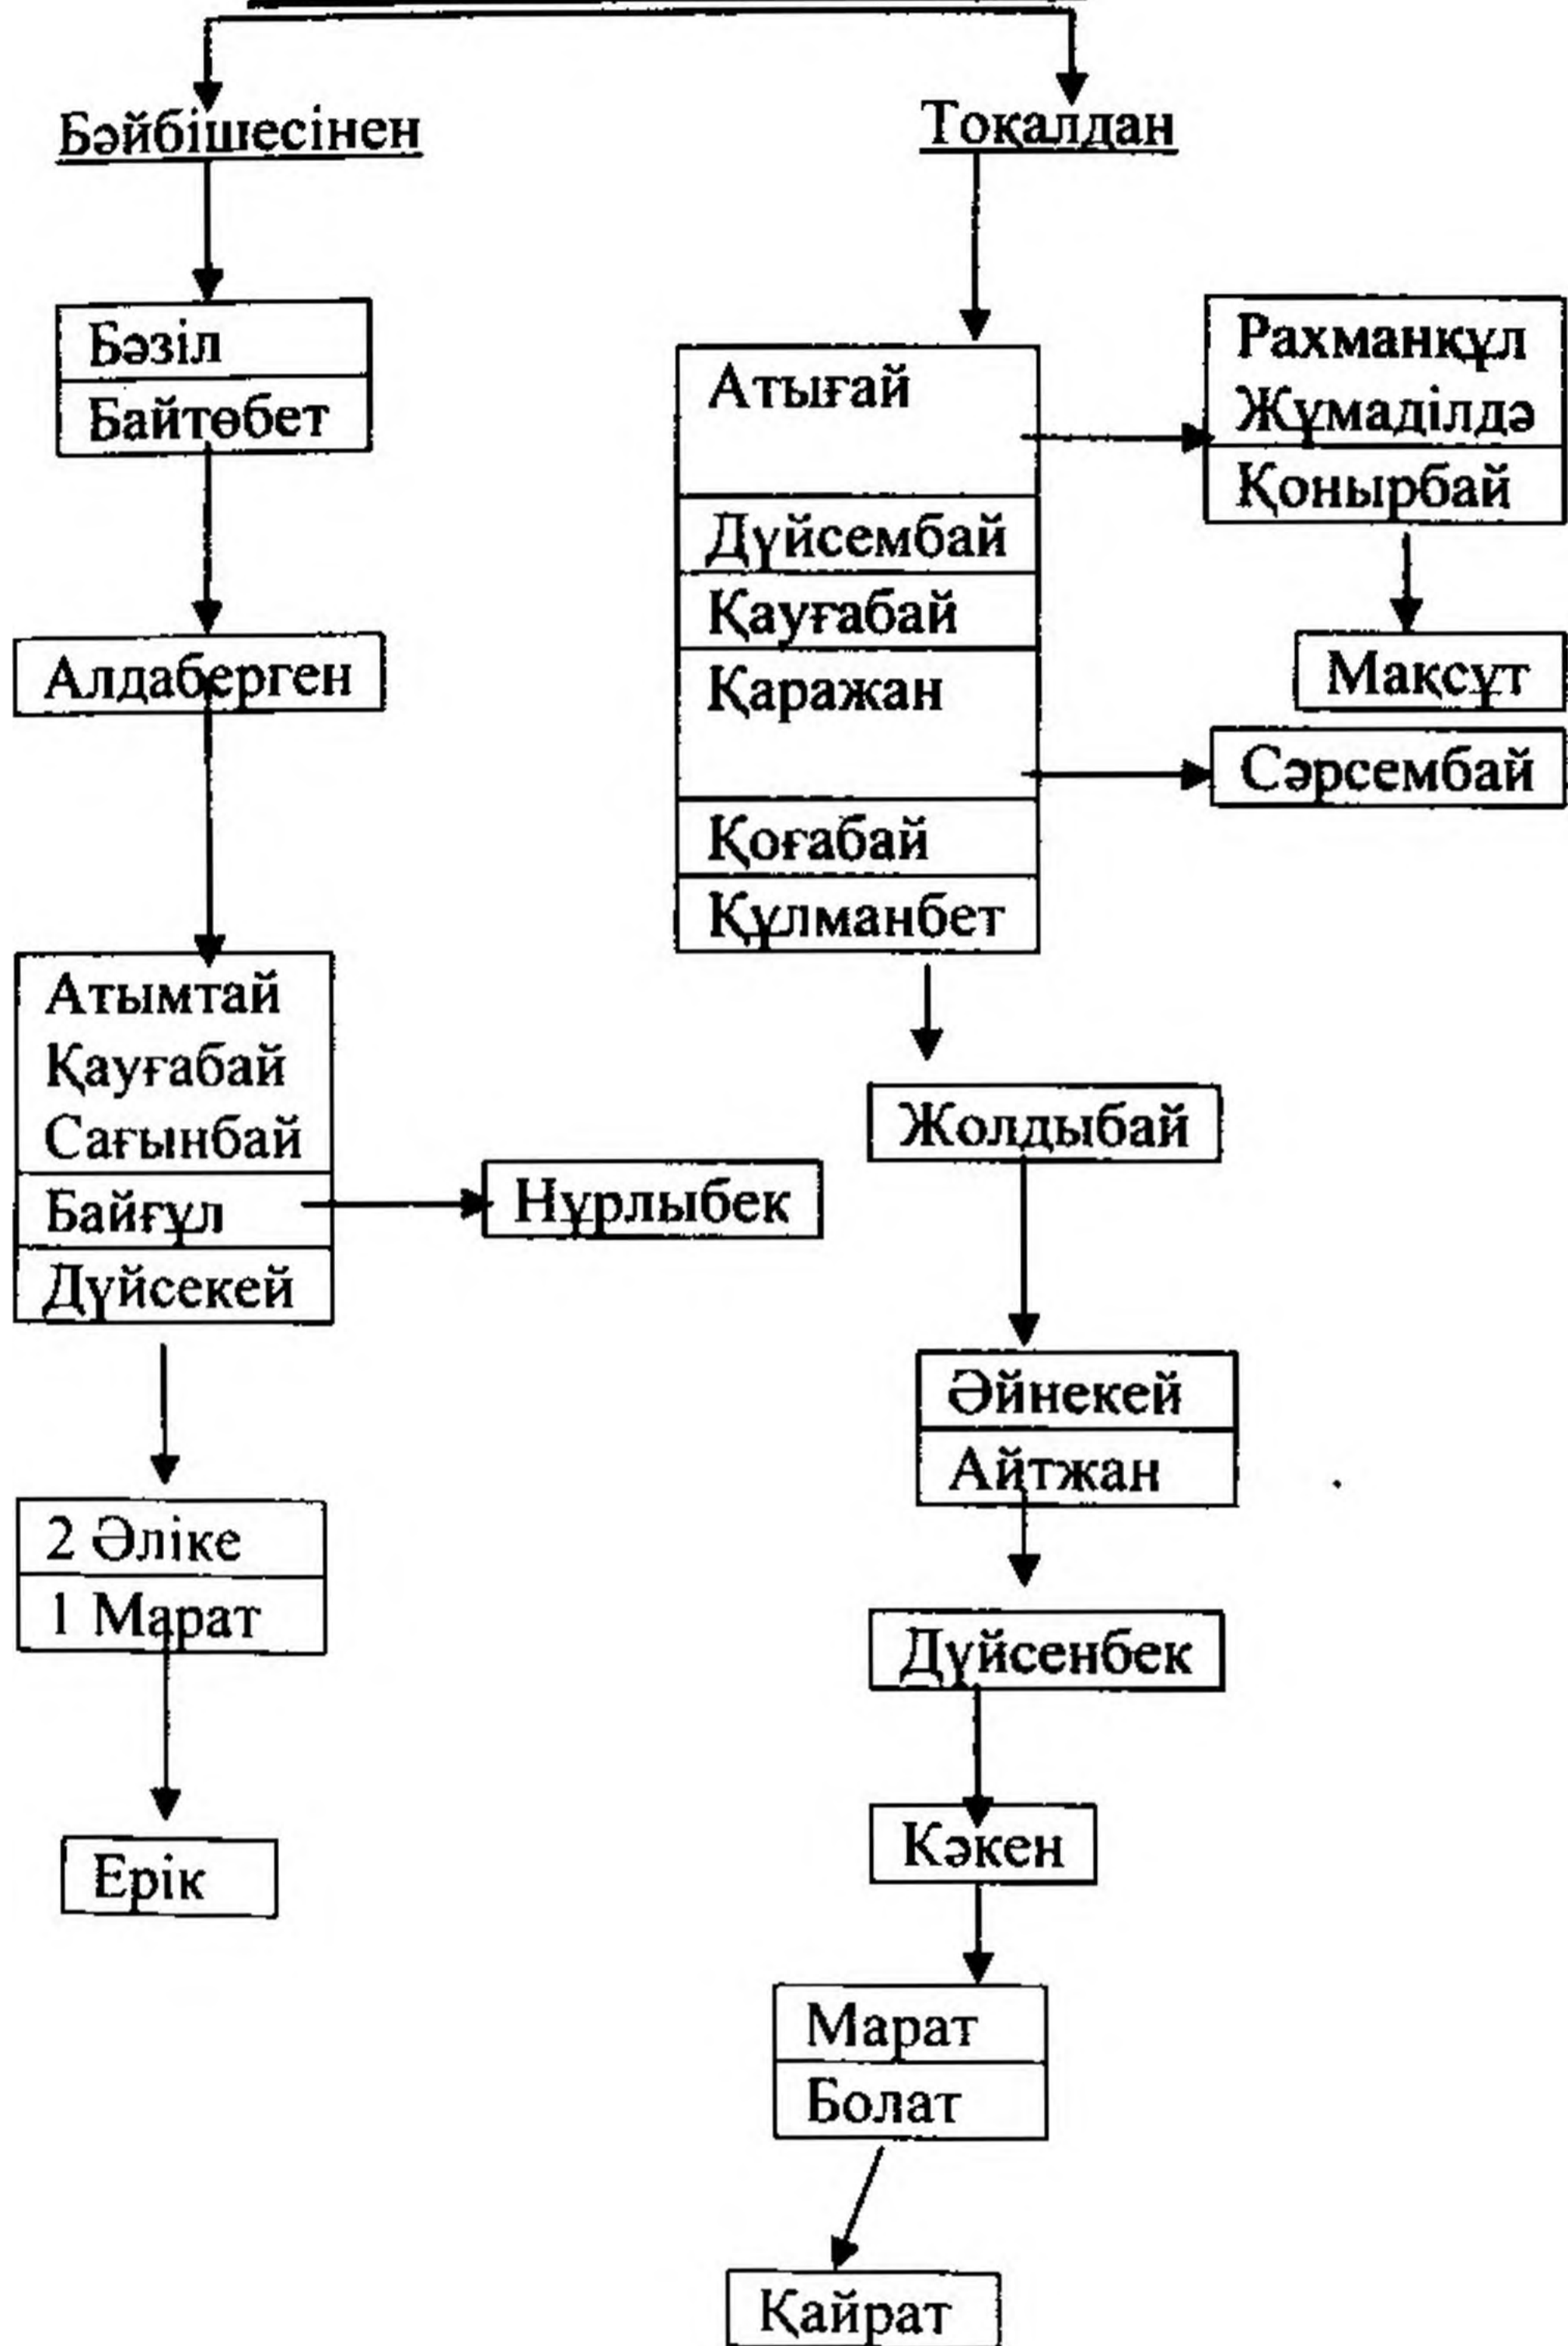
Бәйбішесінен

Тоқалдан

Бәзіл
Байтөбет

Алдаберген

Атымтай
Қауғабай
Сағынбай
Байғұл
Дүйсекей

Нұрлыбек

2 Әліке
1 Марат

Ерік

Атығай
Дүйсембай
Қауғабай
Қаражан
Қоғабай
Құлманбет

Рахманқұл
Жұмаділдә
Қонырбай

Максұт

Сәрсембай

Жолдыбай

Әйнекей
Айтжан

Дүйсенбек

Кәкен

Марат
Болат

Қайрат